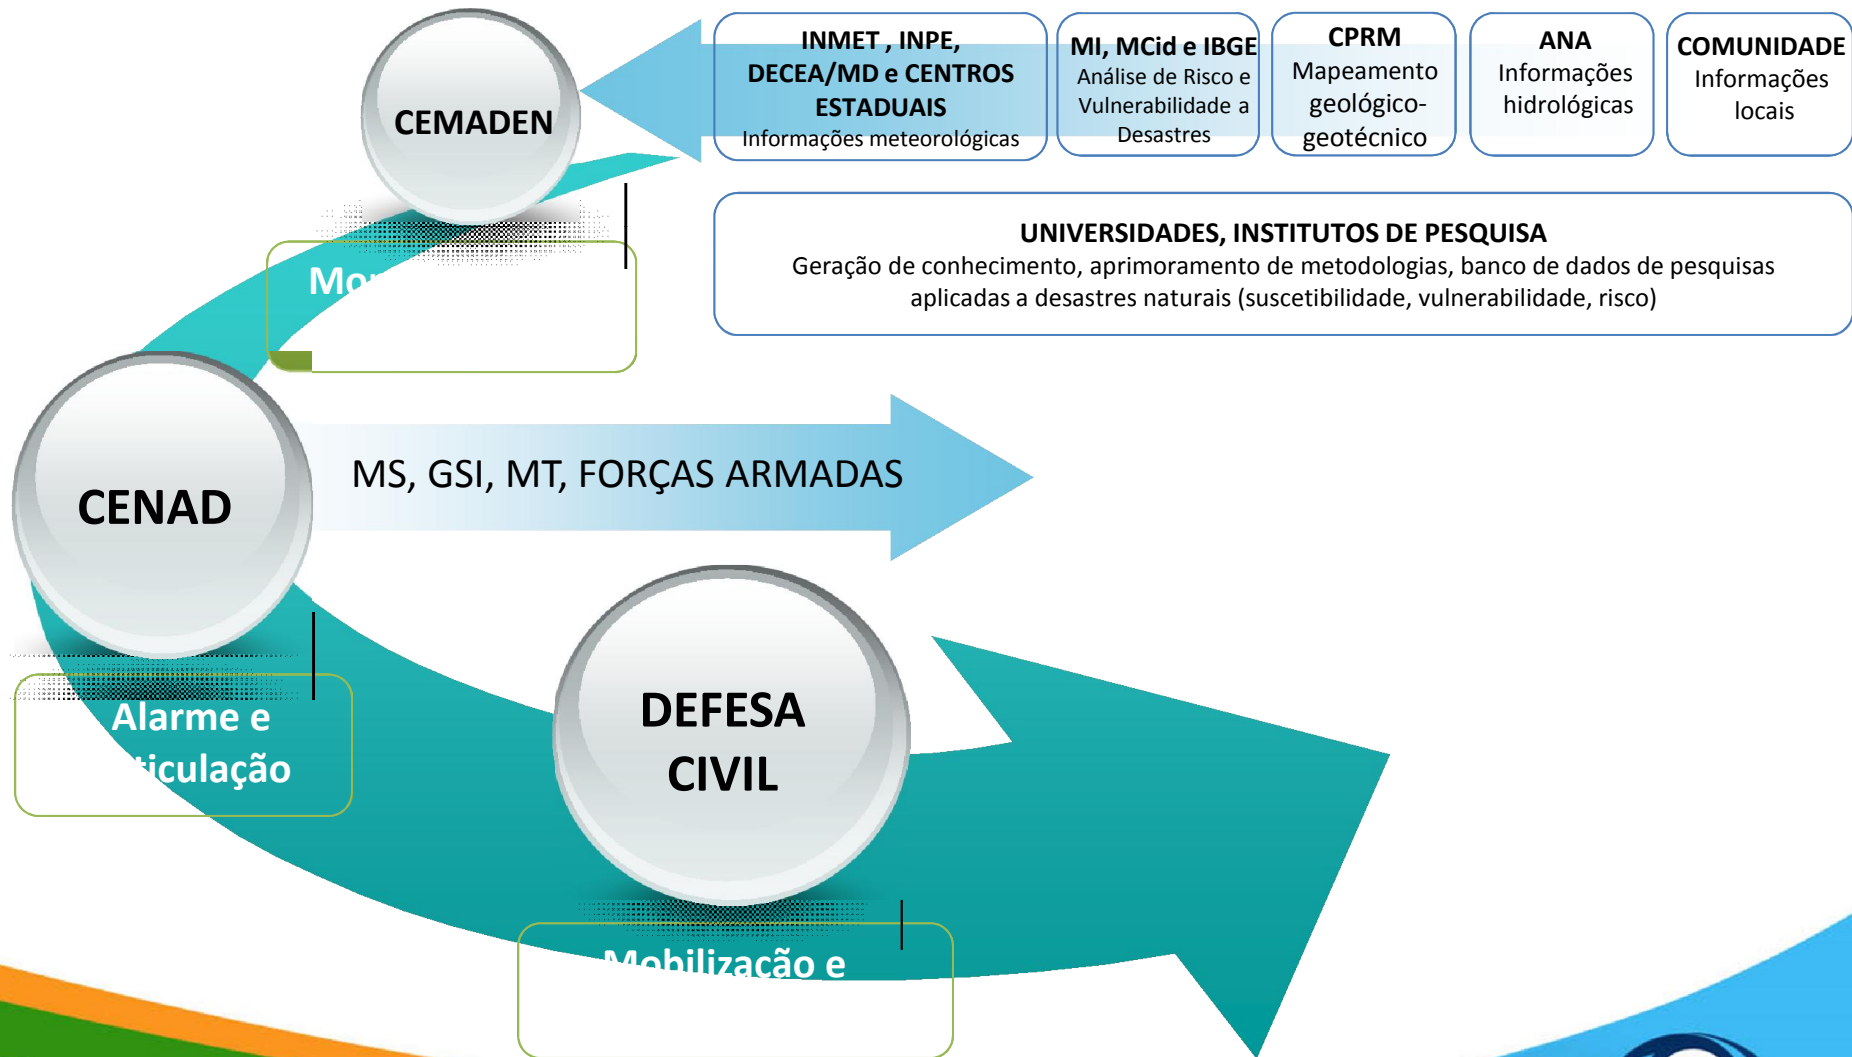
CEMADEN

INMET , INPE, DECEA/MD e CENTROS ESTADUAIS
Informações meteorológicas

MI, MCid e IBGE
Análise de Risco e Vulnerabilidade a Desastres

CPRM
Mapeamento geológico-geotécnico

ANA
Informações hidrológicas

COMUNIDADE
Informações locais

UNIVERSIDADES, INSTITUTOS DE PESQUISA
Geração de conhecimento, aprimoramento de metodologias, banco de dados de pesquisas aplicadas a desastres naturais (suscetibilidade, vulnerabilidade, risco)

Mo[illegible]

CENAD

MS, GSI, MT, FORÇAS ARMADAS

Alarme e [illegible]ticulação

DEFESA CIVIL

Mobilização e